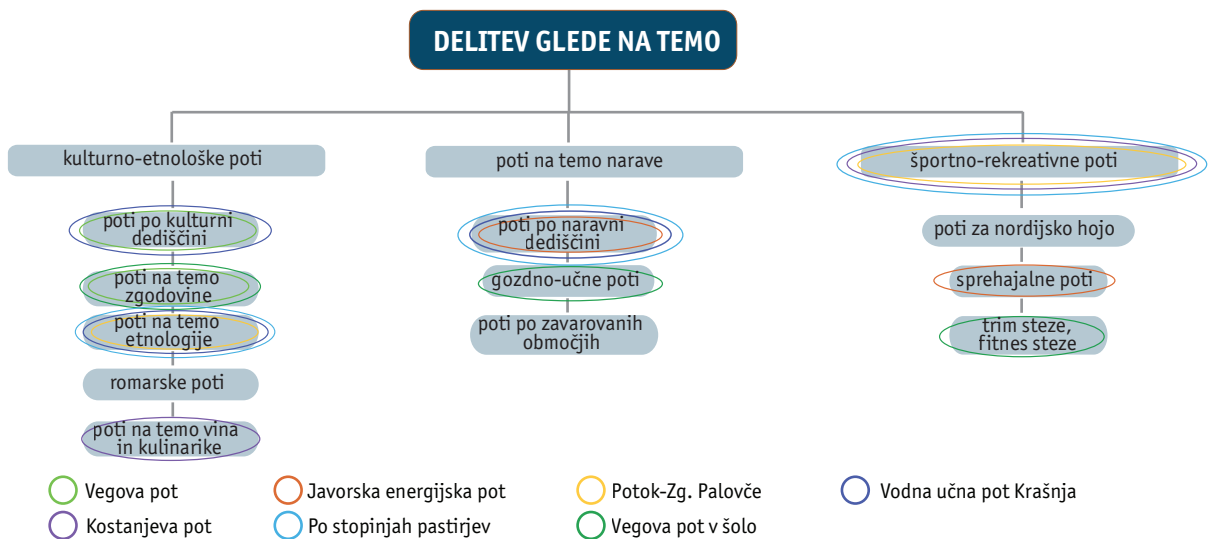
DELITEV GLEDE NA TEMO

kulturno-etnološke poti

poti po kulturni dediščini

poti na temo zgodovine

poti na temo etnologije

romarske poti

poti na temo vina in kulinarike

poti na temo narave

poti po naravni dediščini

gozdno-učne poti

poti po zavarovanih območjih

športno-rekreativne poti

poti za nordijsko hojo

sprehajalne poti

trim steze, fitnes steze

Vegova pot
Javorska energijska pot
Potok-Zg. Palovče
Vodna učna pot Krašnja
Kostanjeva pot
Po stopinjah pastirjev
Vegova pot v šolo